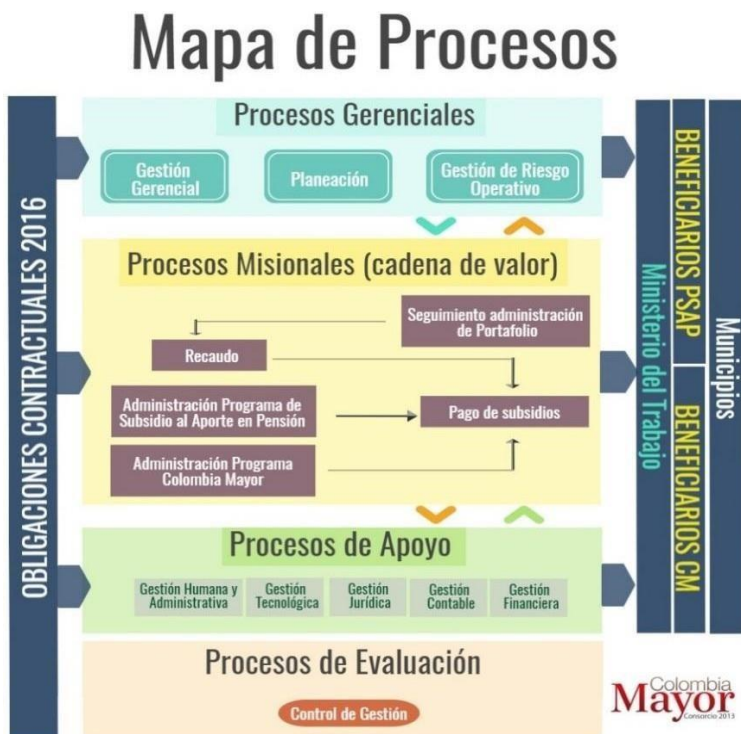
Mapa de Procesos

OBLIGACIONES CONTRACTUALES 2016

Procesos Gerenciales

Gestión Gerencial

Planeación

Gestión de Riesgo Operativo

Procesos Misionales (cadena de valor)

Seguimiento administración de Portafolio

Recaudo

Administración Programa de Subsidio al Aporte en Pensión

Pago de subsidios

Administración Programa Colombia Mayor

Procesos de Apoyo

Gestión Humana y Administrativa

Gestión Tecnológica

Gestión Jurídica

Gestión Contable

Gestión Financiera

Procesos de Evaluación

Control de Gestión

Ministerio del Trabajo

BENEFICIARIOS PSAP

BENEFICIARIOS CM

Municipios

Colombia Mayor Consorcio 2013